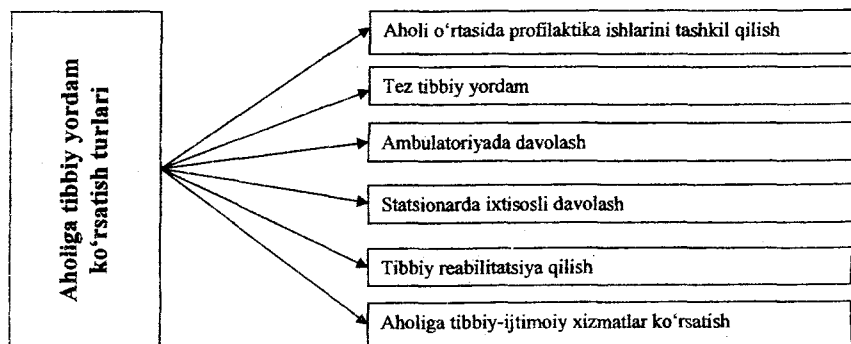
Aholiga tibbiy yordam ko‘rsatish turlari

Aholi o‘rtasida profilaktika ishlarini tashkil qilish

Tez tibbiy yordam

Ambulatoriyada davolash

Statsionarda ixtisosli davolash

Tibbiy reabilitatsiya qilish

Aholiga tibbiy-ijtimoiy xizmatlar ko‘rsatish